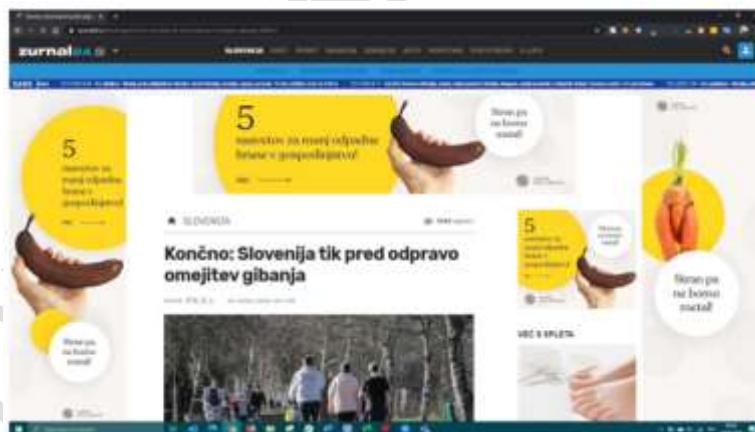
zurnal24

SLOVENIJA

5
nasvetov za manj odpadne hrane v gospodinjstvu!

Stran pa ne bomo metali!

5
nasvetov za manj odpadne hrane v gospodinjstvu!

Stran pa ne bomo metali!

SLOVENIJA

Končno: Slovenija tik pred odpravo omejitev gibanja

5
nasvetov za manj odpadne hrane v gospodinjstvu!

Stran pa ne bomo metali!

Stran pa ne bomo metali!

VEČ S SPLETA